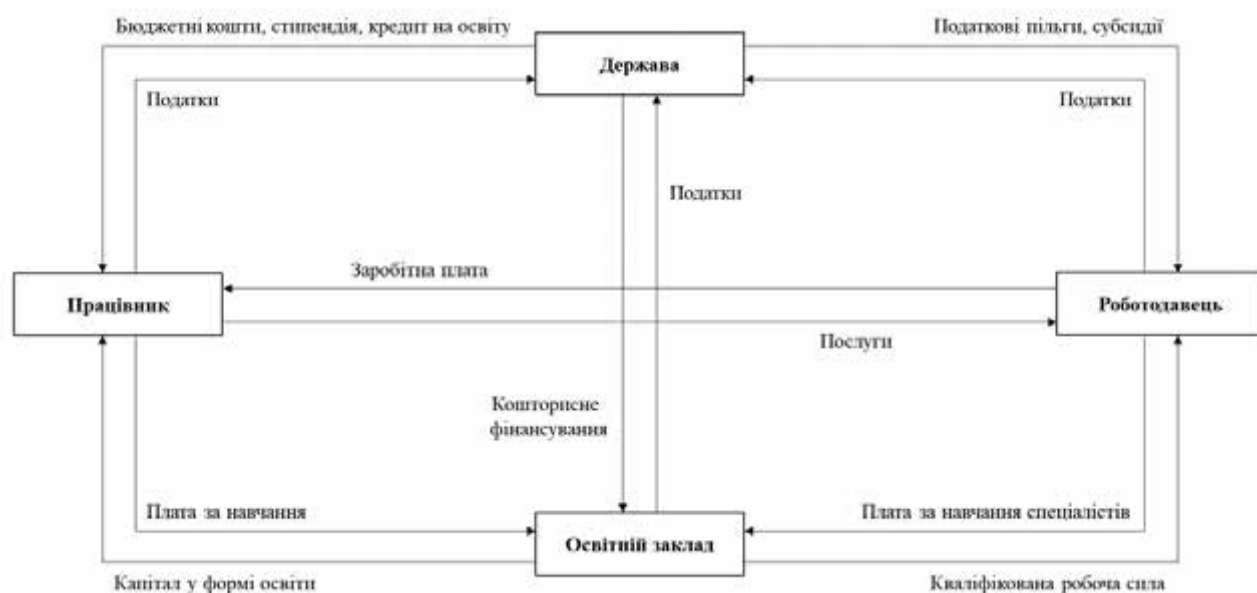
Бюджетні кошти, стипендія, кредит на освіту

Держава

Податкові пільги, субсидії

Податки

Податки

Податки

Заробітна плата

Працівник

Роботодавець

Послуги

Кошторисне фінансування

Плата за навчання

Плата за навчання спеціалістів

Освітній заклад

Капітал у формі освіти

Кваліфікована робоча сила